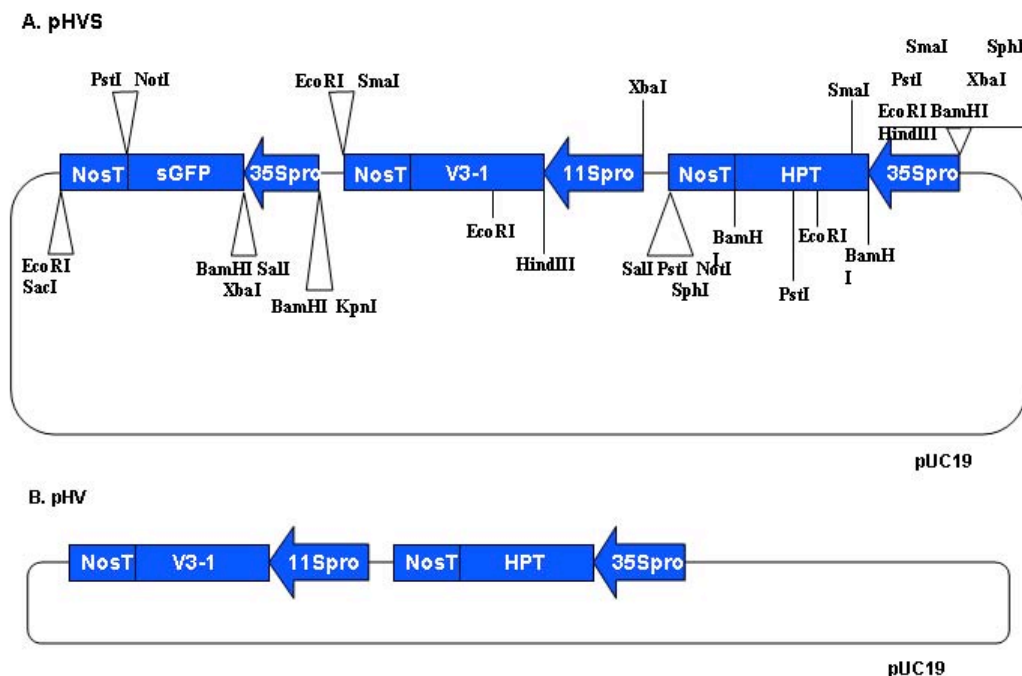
A. pHVS

SmaI SphI

PstI NotI

EcoRI SmaI

XbaI

SmaI

PstI

XbaI

EcoRI BamHI

HindIII

NosT sGFP 35Spro NosT V3-1 11Spro NosT HPT 35Spro

EcoRI

SacI

BamHI SalI

XbaI

BamHI KpnI

EcoRI

HindIII

SalI PstI NotI

SphI

BamHI

EcoRI

PstI

BamHI

pUC19

B. pHV

NosT V3-1 11Spro NosT HPT 35Spro

pUC19